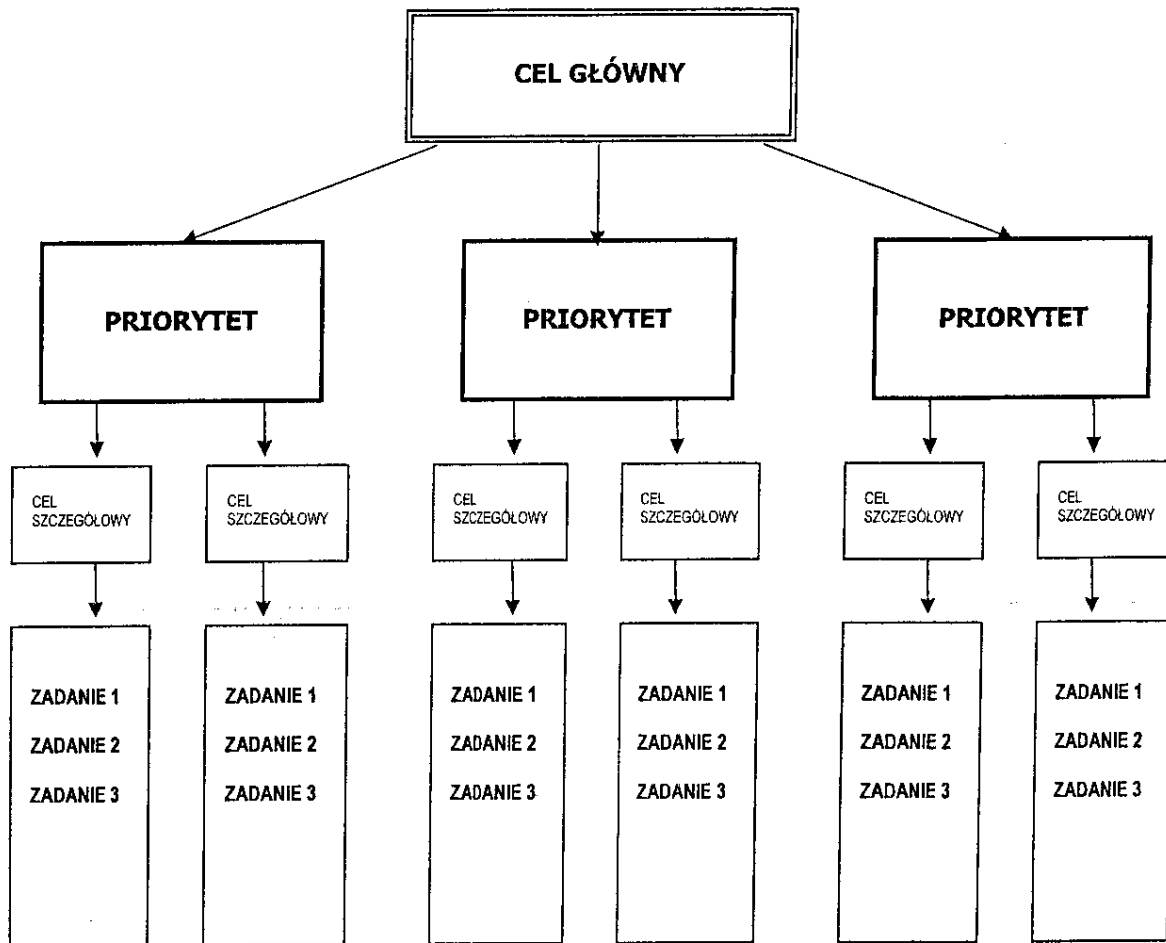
CEL GŁÓWNY

PRIORYTET

PRIORYTET

PRIORYTET

CEL SZCZEGÓŁOWY

CEL SZCZEGÓŁOWY

CEL SZCZEGÓŁOWY

CEL SZCZEGÓŁOWY

CEL SZCZEGÓŁOWY

CEL SZCZEGÓŁOWY

ZADANIE 1
ZADANIE 2
ZADANIE 3

ZADANIE 1
ZADANIE 2
ZADANIE 3

ZADANIE 1
ZADANIE 2
ZADANIE 3

ZADANIE 1
ZADANIE 2
ZADANIE 3

ZADANIE 1
ZADANIE 2
ZADANIE 3

ZADANIE 1
ZADANIE 2
ZADANIE 3